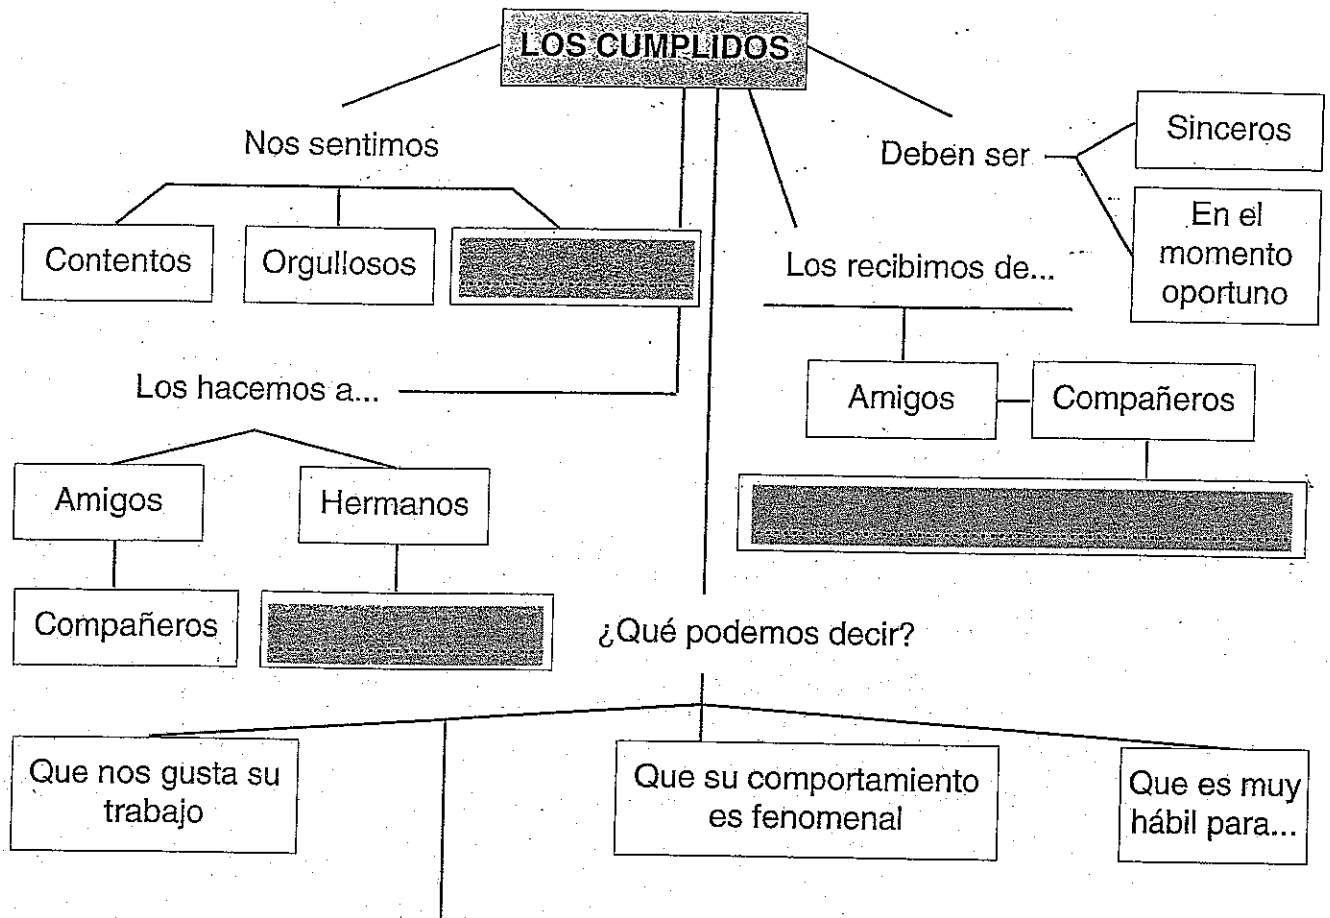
LOS CUMPLIDOS

Nos sentimos

Contentos

Orgullosos

Deben ser

Sinceros

En el momento oportuno

Los recibimos de...

Amigos

Compañeros

Los hacemos a...

Amigos

Hermanos

Compañeros

¿Qué podemos decir?

Que nos gusta su trabajo

Que su comportamiento es fenomenal

Que es muy hábil para...